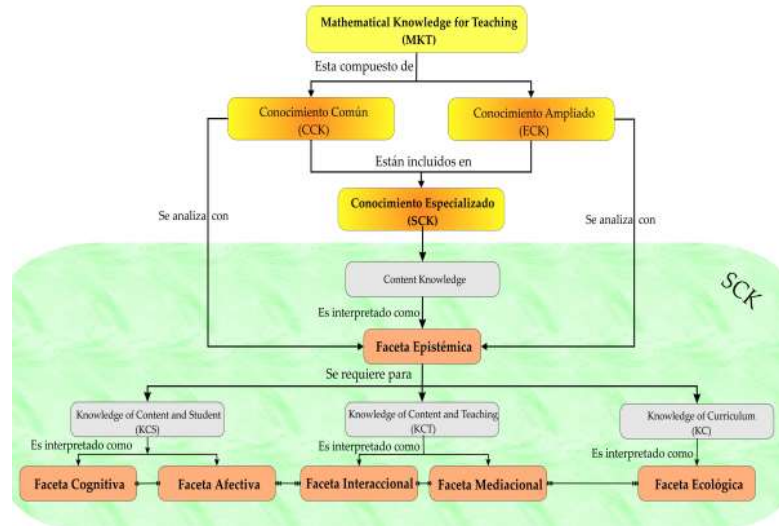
Mathematical Knowledge for Teaching (MKT)

Esta compuesto de

Conocimiento Común (CCK)

Conocimiento Ampliado (ECK)

Están incluidos en

Se analiza con

Conocimiento Especializado (SCK)

Se analiza con

SCK

Content Knowledge

Es interpretado como

Faceta Epistémica

Se requiere para

Knowledge of Content and Student (KCS)

Knowledge of Content and Teaching (KCT)

Knowledge of Curriculum (KC)

Es interpretado como

Es interpretado como

Es interpretado como

Faceta Cognitiva

Faceta Afectiva

Faceta Interaccional

Faceta Mediacional

Faceta Ecológica